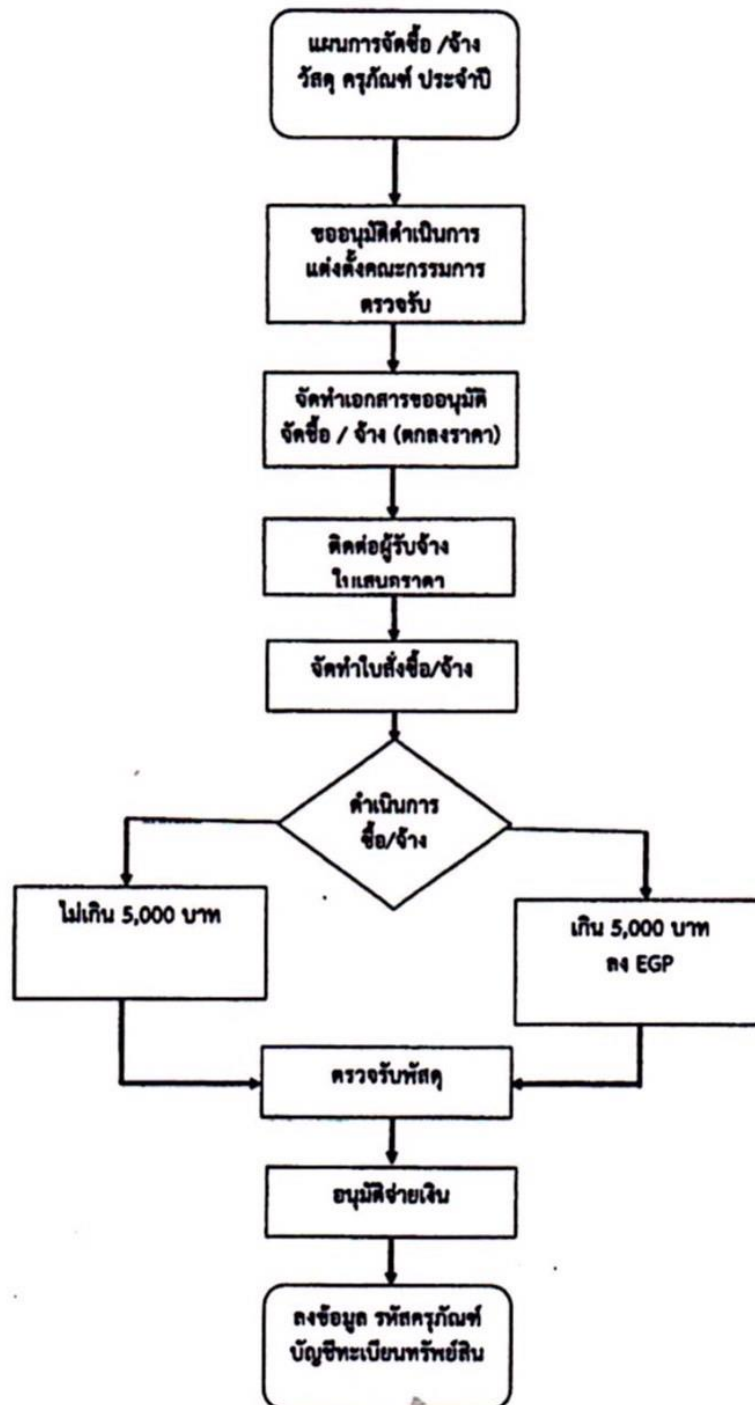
แผนการจัดซื้อ /จ้าง วัสดุ ครุภัณฑ์ ประจำปี

ขออนุมัติดำเนินการ แต่งตั้งคณะกรรมการ ตรวจรับ

จัดทำเอกสารขออนุมัติ จัดซื้อ / จ้าง (ตกลงราคา)

ติดต่อผู้รับจ้าง ใเแสนอราคา

จัดทำใบสั่งซื้อ/จ้าง

ดำเนินการ ซื้อ/จ้าง

ไม่เกิน 5,000 บาท

เกิน 5,000 บาท ลง EGP

ตรวจรับพัสดุ

อนุมัติจ่ายเงิน

ลงข้อมูล รหัสครุภัณฑ์ บัญชีทะเบียนทรัพย์สิน